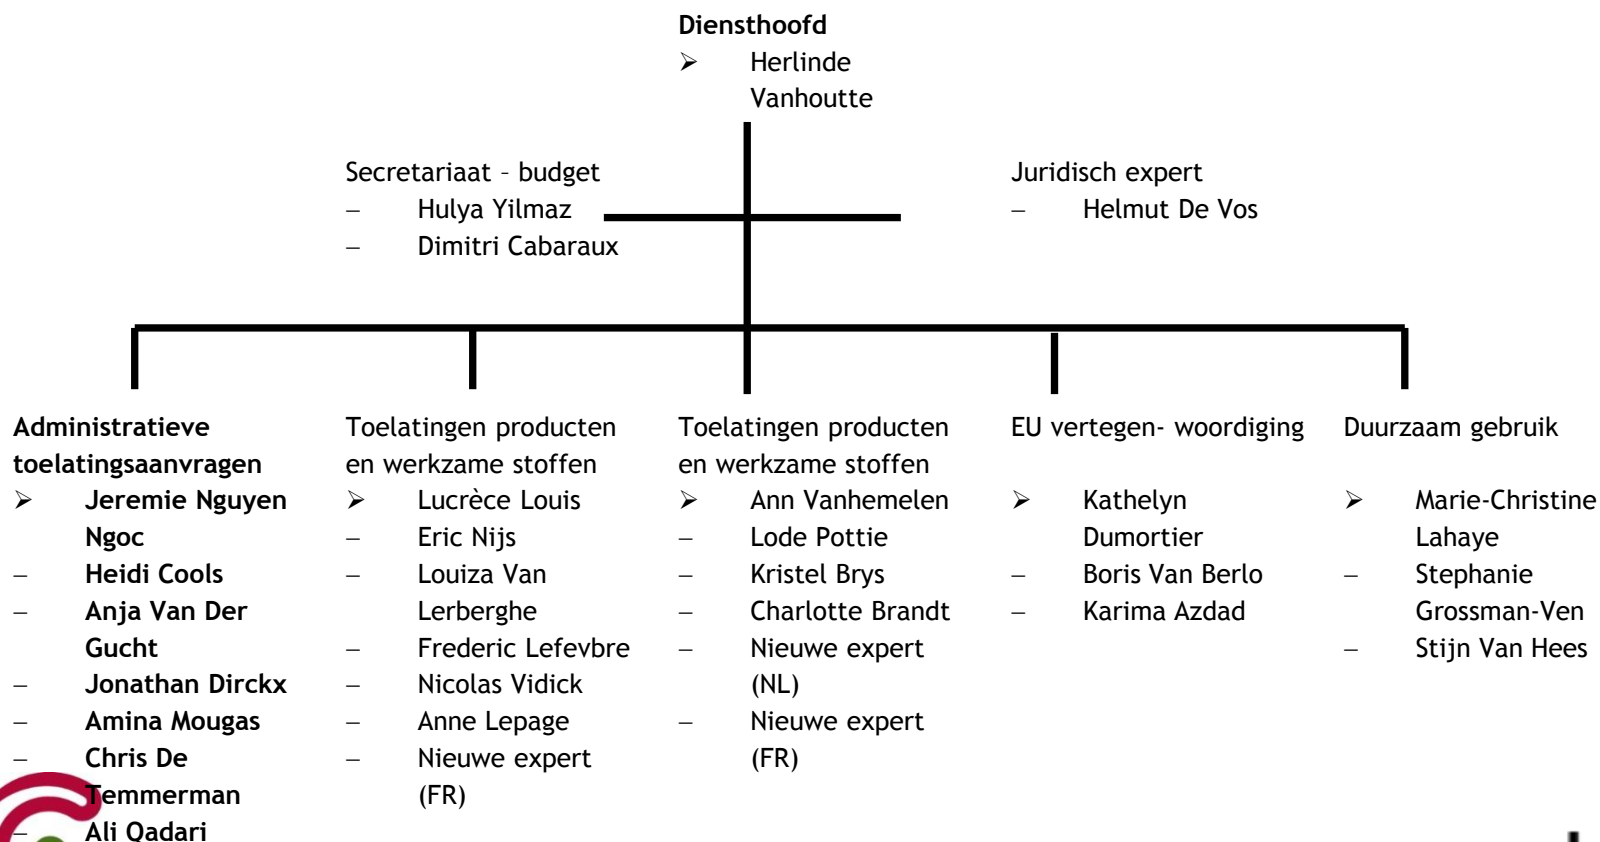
**Diensthoofd**
➢ Herlinde Vanhoutte

Secretariaat – budget
– Hulya Yilmaz
– Dimitri Cabaraux

Juridisch expert
– Helmut De Vos

**Administratieve toelatingsaanvragen**
➢ **Jeremie Nguyen Ngoc**
– **Heidi Cools**
– **Anja Van Der Gucht**
– **Jonathan Dirckx**
– **Amina Mougas**
– **Chris De Temmerman**
– **Ali Qadari**

Toelatingen producten en werkzame stoffen
➢ Lucrèce Louis
– Eric Nijs
– Louiza Van Lerberghe
– Frederic Lefevbre
– Nicolas Vidick
– Anne Lepage
– Nieuwe expert (FR)

Toelatingen producten en werkzame stoffen
➢ Ann Vanhemelen
– Lode Pottie
– Kristel Brys
– Charlotte Brandt
– Nieuwe expert (NL)
– Nieuwe expert (FR)

EU vertegen- woordiging
➢ Kathelyn Dumortier
– Boris Van Berlo
– Karima Azdad

Duurzaam gebruik
➢ Marie-Christine Lahaye
– Stephanie Grossman-Ven
– Stijn Van Hees